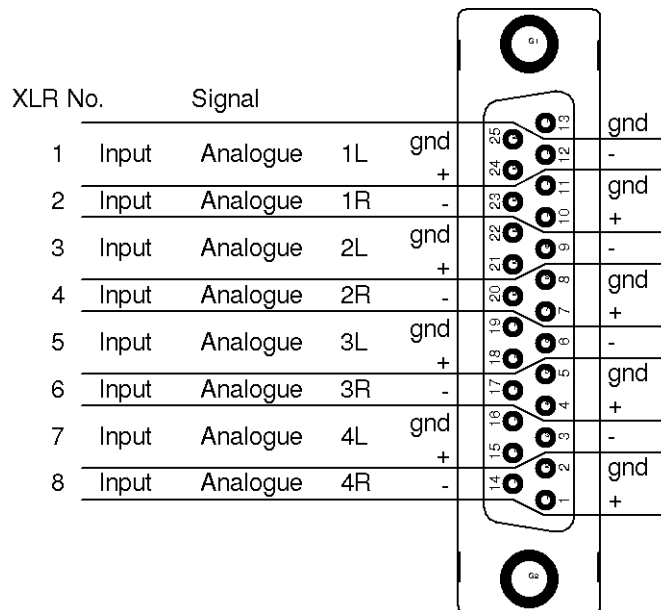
XLR No. Signal

| XLR No. | | Signal | | |
|---|---|---|---|---|
| 1 | Input | Analogue | 1L | gnd + |
| 2 | Input | Analogue | 1R | - |
| 3 | Input | Analogue | 2L | gnd + |
| 4 | Input | Analogue | 2R | - |
| 5 | Input | Analogue | 3L | gnd + |
| 6 | Input | Analogue | 3R | - |
| 7 | Input | Analogue | 4L | gnd + |
| 8 | Input | Analogue | 4R | - |

G1

25 24 23 22 21 20 19 18 17 16 15 14

13 12 11 10 9 8 7 6 5 4 3 2 1

gnd
-
gnd
+
-
gnd
+
-
gnd
+
-
gnd
+

G2